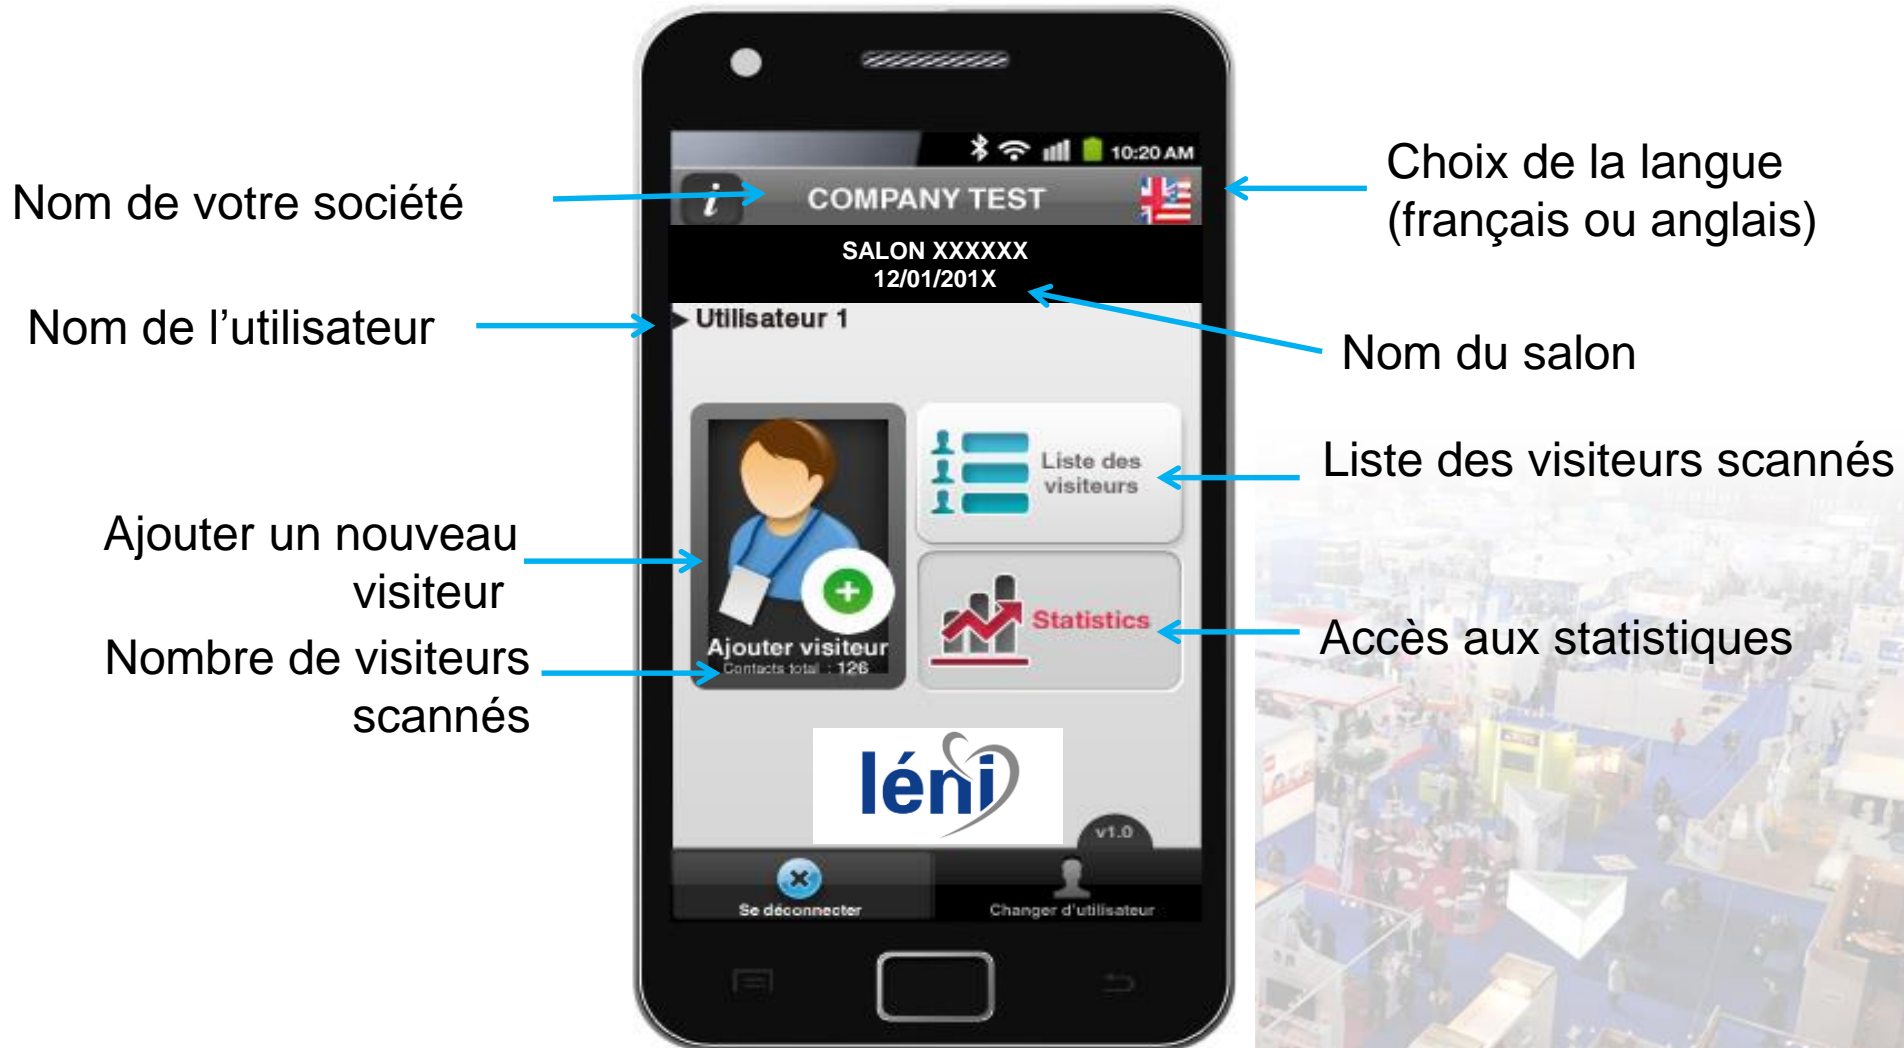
Nom de votre société

Nom de l’utilisateur

Ajouter un nouveau visiteur

Nombre de visiteurs scannés

10:20 AM

i COMPANY TEST

SALON XXXXXX
12/01/201X

Utilisateur 1

Liste des visiteurs

Statistics

Ajouter visiteur
Contacts total : 126

léni

v1.0

Se déconnecter

Changer d'utilisateur

Choix de la langue (français ou anglais)

Nom du salon

Liste des visiteurs scannés

Accès aux statistiques